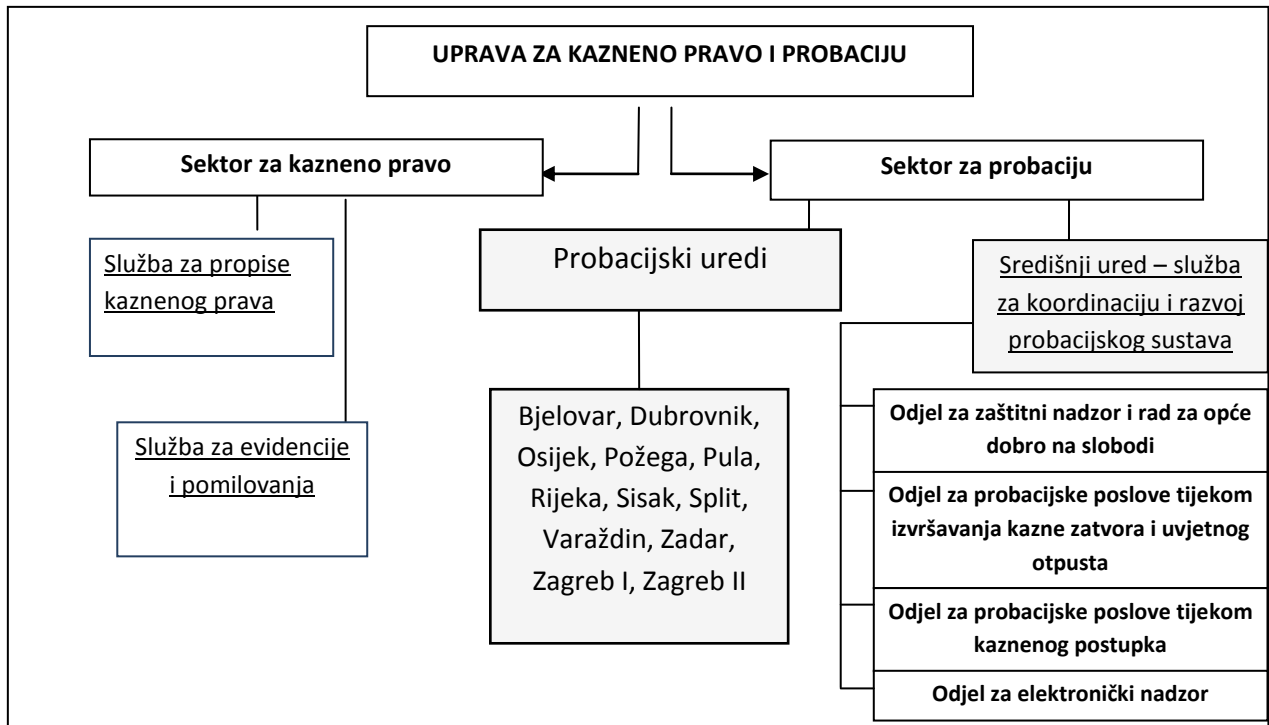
UPRAVA ZA KAZNENO PRAVO I PROBACIJU

Sektor za kazneno pravo

Sektor za probaciju

Služba za propise kaznenog prava

Služba za evidencije i pomilovanja

Probacijski uredi

Bjelovar, Dubrovnik, Osijek, Požega, Pula, Rijeka, Sisak, Split, Varaždin, Zadar, Zagreb I, Zagreb II

Središnji ured – služba za koordinaciju i razvoj probacijskog sustava

Odjel za zaštitni nadzor i rad za opće dobro na slobodi

Odjel za probacijske poslove tijekom izvršavanja kazne zatvora i uvjetnog otpusta

Odjel za probacijske poslove tijekom kaznenog postupka

Odjel za elektronički nadzor